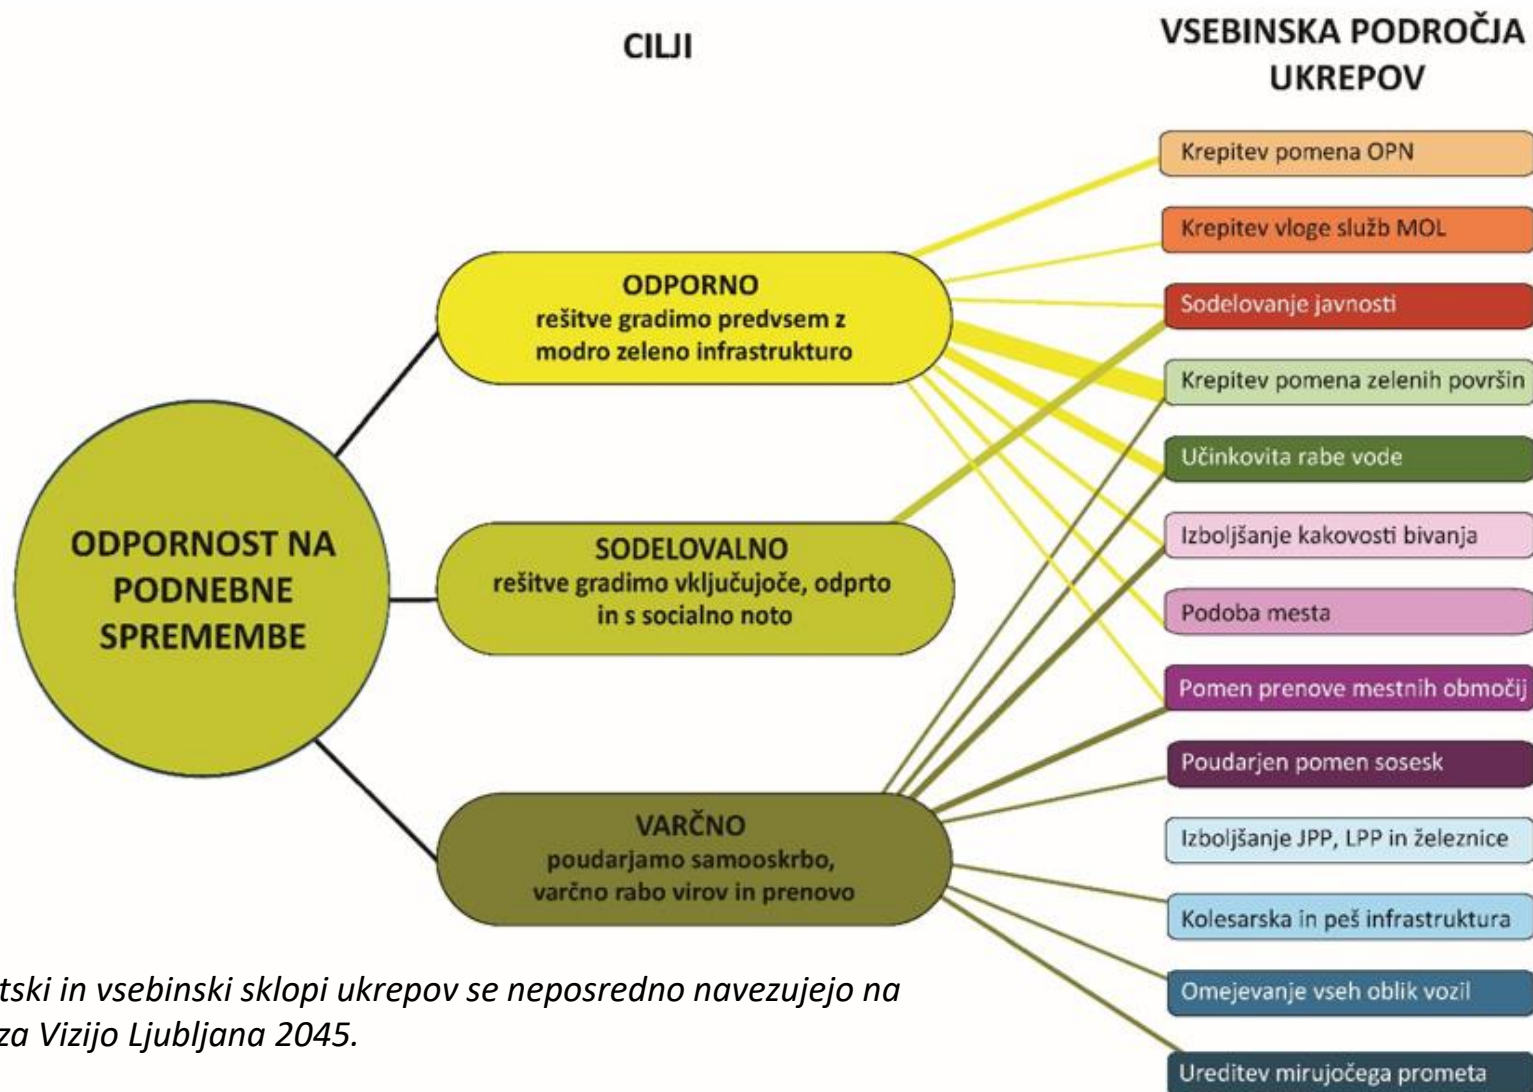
CILJI

VSEBINSKA PODROČJA UKREPOV

ODPORNOST NA PODNEBNE SPREMEMBE

ODPORNO
rešitve gradimo predvsem z modro zeleno infrastrukturo

SODELOVALNO
rešitve gradimo vključujoče, odprto in s socialno noto

VARČNO
poudarjamo samooskrbo, varčno rabo virov in prenovo

Krepitev pomena OPN

Krepitev vloge služb MOL

Sodelovanje javnosti

Krepitev pomena zelenih površin

Učinkovita rabe vode

Izboljšanje kakovosti bivanja

Podoba mesta

Pomen prenove mestnih območij

Poudarjen pomen sosesk

Izboljšanje JPP, LPP in železnice

Kolesarska in peš infrastruktura

Omejevanje vseh oblik vozil

Ureditev mirujočega prometa

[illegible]tski in vsebinski sklopi ukrepov se neposredno navezujejo na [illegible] za Vizijo Ljubljana 2045.